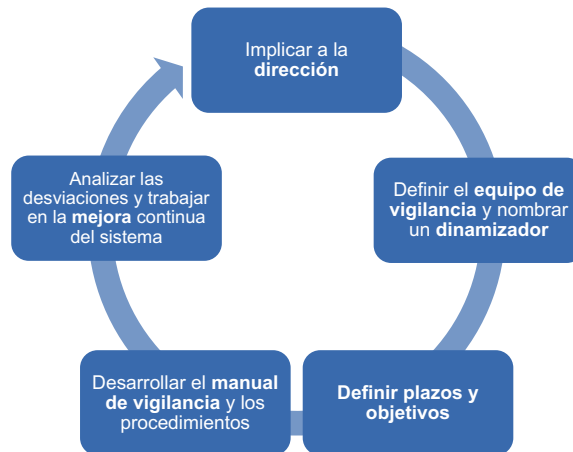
Implicar a la dirección

Definir el equipo de vigilancia y nombrar un dinamizador

Definir plazos y objetivos

Desarrollar el manual de vigilancia y los procedimientos

Analizar las desviaciones y trabajar en la mejora continua del sistema